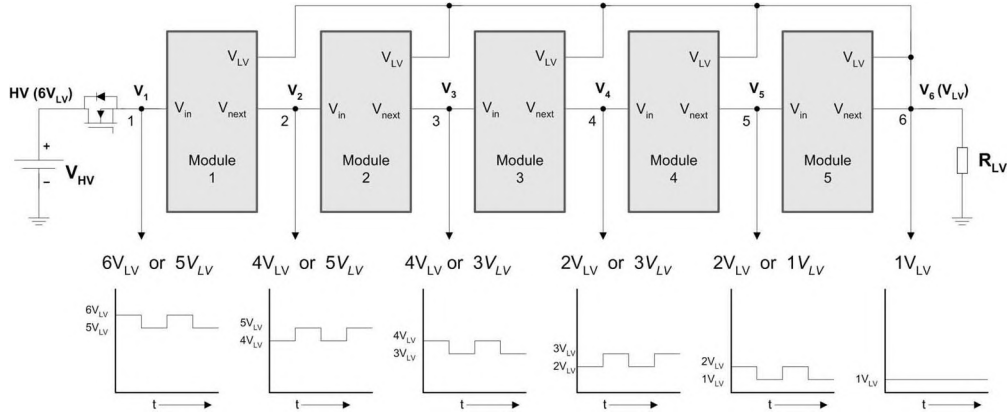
HV ($6V_{LV}$)

$V_1$

1

$V_{in}$

$V_{LV}$

$V_{next}$

Module 1

$V_2$

2

$V_{in}$

$V_{LV}$

$V_{next}$

Module 2

$V_3$

3

$V_{in}$

$V_{LV}$

$V_{next}$

Module 3

$V_4$

4

$V_{in}$

$V_{LV}$

$V_{next}$

Module 4

$V_5$

5

$V_{in}$

$V_{LV}$

$V_{next}$

Module 5

$V_6$ ($V_{LV}$)

6

+

-

$V_{HV}$

$R_{LV}$

$6V_{LV}$ or $5V_{LV}$

$4V_{LV}$ or $5V_{LV}$

$4V_{LV}$ or $3V_{LV}$

$2V_{LV}$ or $3V_{LV}$

$2V_{LV}$ or $1V_{LV}$

$1V_{LV}$

$6V_{LV}$

$5V_{LV}$

t

$5V_{LV}$

$4V_{LV}$

t

$4V_{LV}$

$3V_{LV}$

t

$3V_{LV}$

$2V_{LV}$

t

$2V_{LV}$

$1V_{LV}$

t

$1V_{LV}$

t